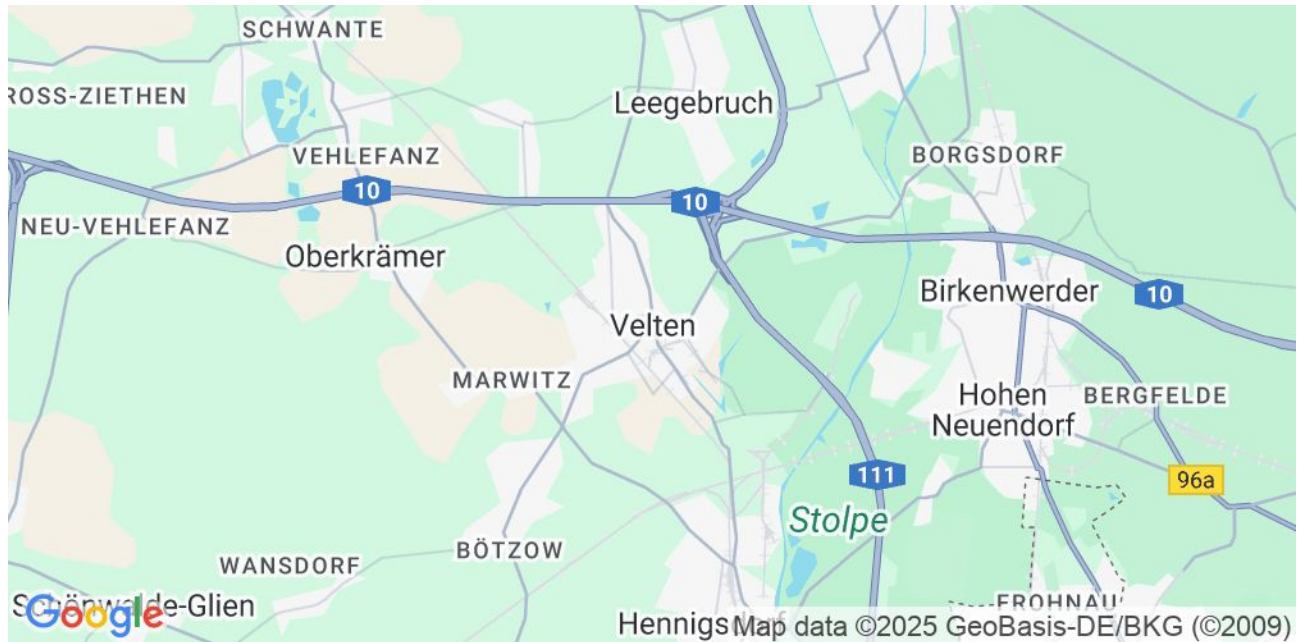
SCHWANTE
ROSS-ZIETHEN
Leegebruch
VEHLEFANZ
BORGSDORF
10
10
NEU-VEHLEFANZ
Oberkrämer
Birkenwerder
10
Velten
MARWITZ
Hohen Neuendorf
BERGFELDE
111
96a
Stolpe
WANSDORF
BÖTZOW
Schönwalde-Glien
Google
Hennigs
Map data ©2025 GeoBasis-DE/BKG (©2009)
FROHNAU